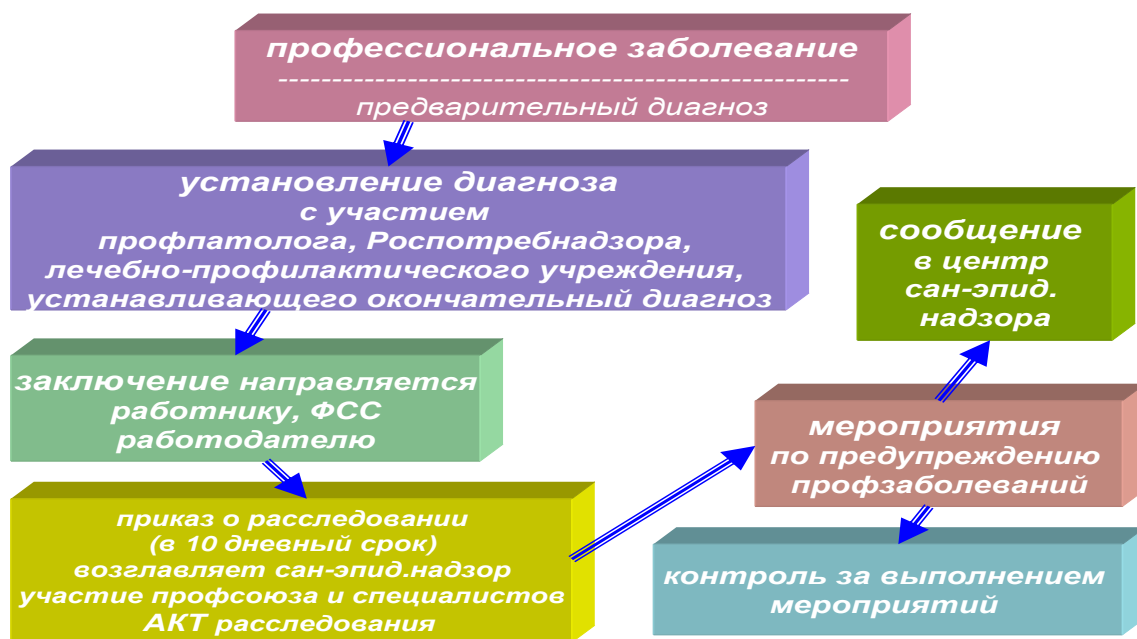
профессиональное заболевание
--------------------------------------------------
предварительный диагноз

установление диагноза
с участием
профпатолога, Роспотребнадзора,
лечебно-профилактического учреждения,
устанавливающего окончательный диагноз

сообщение
в центр
сан-эпид.
надзора

заключение направляется
работнику, ФСС
работодателю

мероприятия
по предупреждению
профзаболеваний

приказ о расследовании
(в 10 дневный срок)
возглавляет сан-эпид.надзор
участие профсоюза и специалистов
АКТ расследования

контроль за выполнением
мероприятий